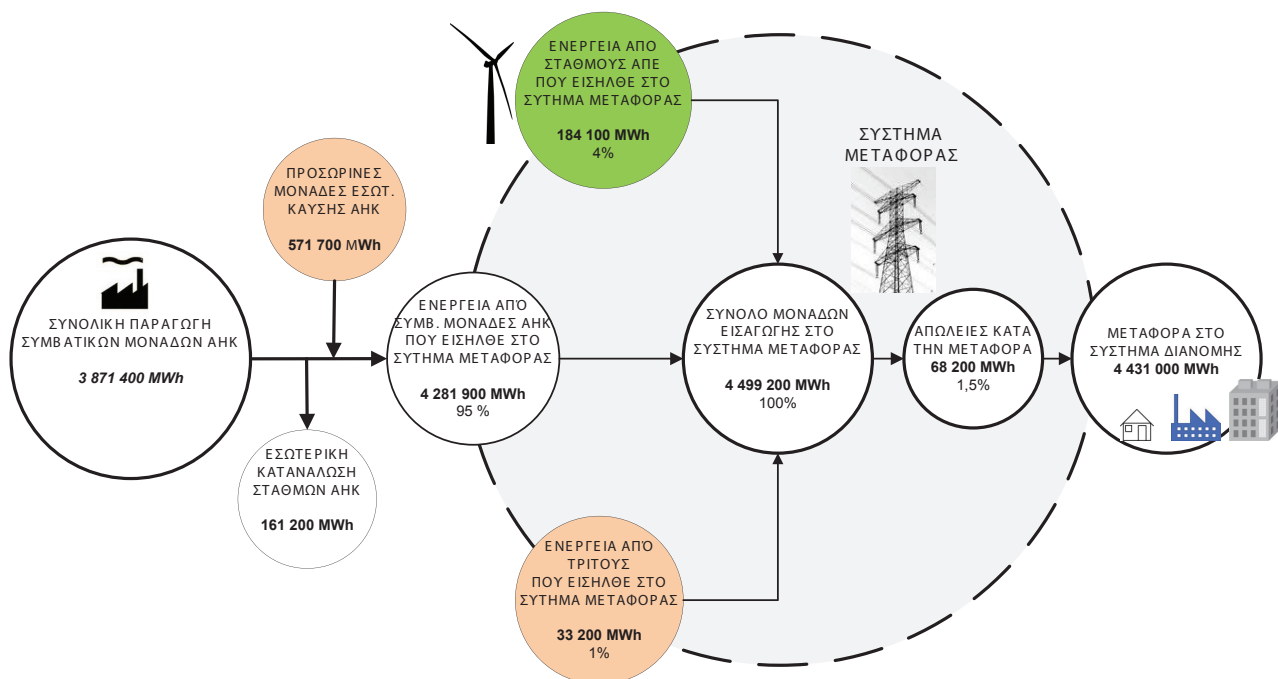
ΕΝΕΡΓΕΙΑ ΑΠΟ ΣΤΑΘΜΟΥΣ ΑΠΕ ΠΟΥ ΕΙΣΗΛΘΕ ΣΤΟ ΣΥΣΤΗΜΑ ΜΕΤΑΦΟΡΑΣ

184 100 MWh
4%

ΣΥΣΤΗΜΑ ΜΕΤΑΦΟΡΑΣ

ΠΡΟΣΩΡΙΝΕΣ ΜΟΝΑΔΕΣ ΕΣΩΤ. ΚΑΥΣΗΣ ΑΗΚ

571 700 MWh

ΣΥΝΟΛΙΚΗ ΠΑΡΑΓΩΓΗ ΣΥΜΒΑΤΙΚΩΝ ΜΟΝΑΔΩΝ ΑΗΚ

3 871 400 MWh

ΕΝΕΡΓΕΙΑ ΑΠΌ ΣΥΜΒ. ΜΟΝΑΔΕΣ ΑΗΚ ΠΟΥ ΕΙΣΗΛΘΕ ΣΤΟ ΣΥΣΤΗΜΑ ΜΕΤΑΦΟΡΑΣ

4 281 900 MWh
95 %

ΣΥΝΟΛΟ ΜΟΝΑΔΩΝ ΕΙΣΑΓΩΓΗΣ ΣΤΟ ΣΥΣΤΗΜΑ ΜΕΤΑΦΟΡΑΣ

4 499 200 MWh
100%

ΑΠΩΛΕΙΕΣ ΚΑΤΑ ΤΗΝ ΜΕΤΑΦΟΡΑ
68 200 MWh
1,5%

ΜΕΤΑΦΟΡΑ ΣΤΟ ΣΥΣΤΗΜΑ ΔΙΑΝΟΜΗΣ
4 431 000 MWh

ΕΣΩΤΕΡΙΚΗ ΚΑΤΑΝΑΛΩΣΗ ΣΤΑΘΜΩΝ ΑΗΚ

161 200 MWh

ΕΝΕΡΓΕΙΑ ΑΠΌ ΤΡΙΤΟΥΣ ΠΟΥ ΕΙΣΗΛΘΕ ΣΤΟ ΣΥΤΗΜΑ ΜΕΤΑΦΟΡΑΣ

33 200 MWh
1%